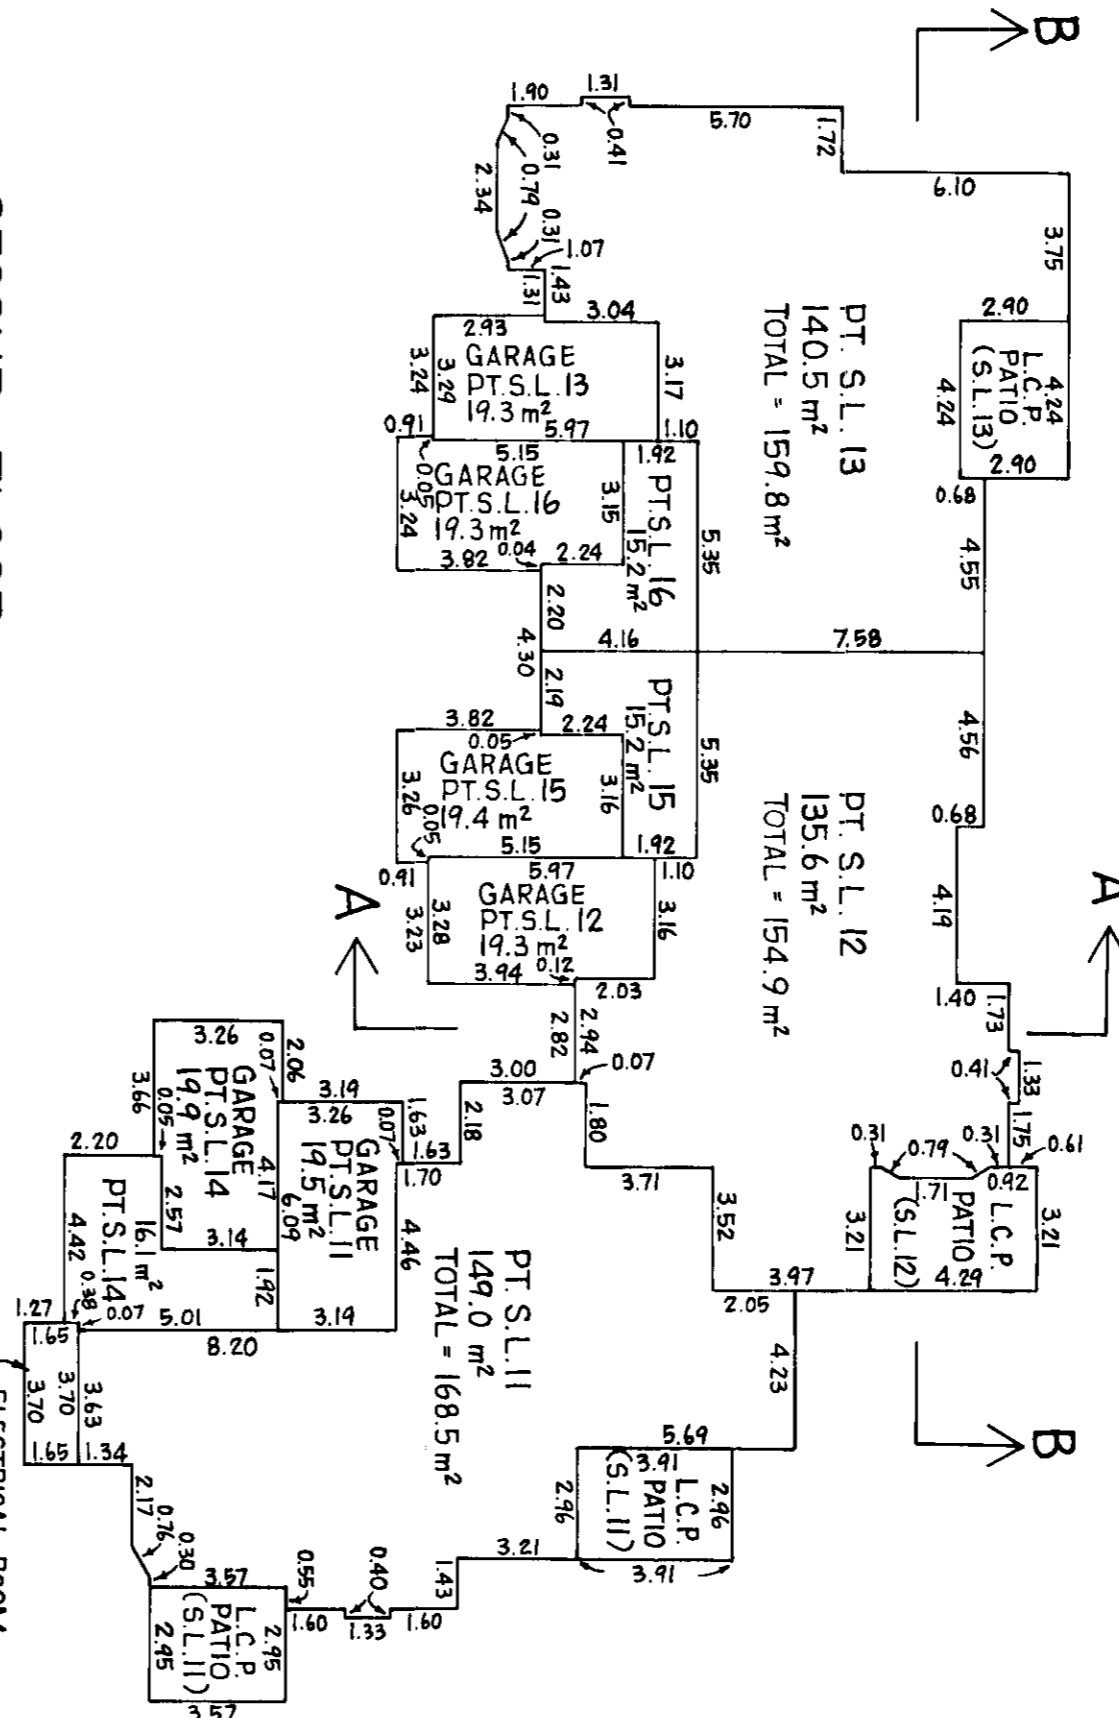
B
B
A
A

PT. S.L. 13
140.5 m²
TOTAL = 159.8 m²

PT. S.L. 12
135.6 m²
TOTAL = 154.9 m²

PT. S.L. 11
149.0 m²
TOTAL = 168.5 m²

L.C.P. PATIO (S.L.13)
L.C.P. PATIO (S.L.12)
L.C.P. PATIO (S.L.11)
L.C.P. PATIO (S.L.11)

GARAGE PT.S.L.13 19.3 m²
GARAGE PT.S.L.16 19.3 m²
PT.S.L.16 15.2 m²
PT.S.L.15 15.2 m²
GARAGE PT.S.L.15 19.4 m²
GARAGE PT.S.L.12 19.3 m²
GARAGE PT.S.L.14 19.9 m²
GARAGE PT.S.L.11 19.5 m²
PT.S.L.14 16.1 m²

1.90 1.31 0.41 5.70 1.72 6.10 3.75 2.90 4.24 4.24 2.90 0.68 4.55 7.58 4.56 0.68 4.19 1.40 1.73 1.33 0.41 1.75 0.61 0.31 0.79 0.31 0.92 .71 3.21 3.21 4.29 3.97 2.05 4.23 5.69 2.96 3.91 2.96 3.91 3.21 1.43 1.60 1.33 0.40 0.55 1.60 3.57 2.95 2.95 3.57 0.30 0.76 2.17 1.34 1.65 3.63 3.70 3.70 1.65 1.27 0.31 0.79 0.31 1.07 2.34 1.43 1.31 3.04 2.93 3.24 3.29 3.17 5.97 1.10 0.91 0.05 5.15 1.92 3.15 3.24 5.35 3.82 0.04 2.24 2.20 4.16 4.30 2.19 3.82 2.24 0.05 3.26 3.16 5.35 0.05 5.15 1.92 5.97 1.10 0.91 3.23 3.28 3.16 3.94 0.12 2.03 2.82 2.94 0.07 3.00 3.07 1.80 2.18 1.63 1.63 1.70 3.71 3.52 3.26 0.07 2.06 3.19 3.26 0.07 3.66 0.05 4.17 2.20 2.57 3.14 6.09 4.42 0.38 0.07 1.92 4.46 5.01 3.14 8.20